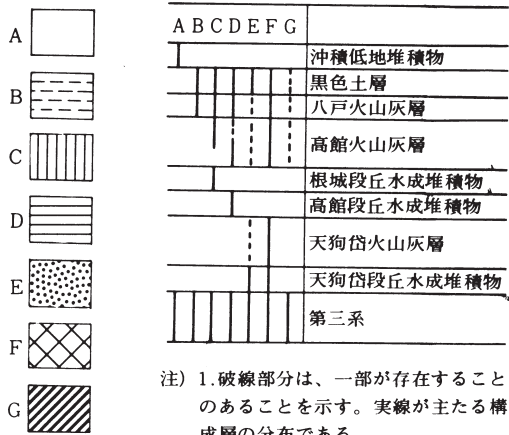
A
B
C
D
E
F
G

A B C D E F G

沖積低地堆積物
黒色土層
八戸火山灰層
高館火山灰層
根城段丘水成堆積物
高館段丘水成堆積物
天狗岱火山灰層
天狗岱段丘水成堆積物
第三系

注）1.破線部分は、一部が存在することのあることを示す。実線が主たる構成層の分布である。